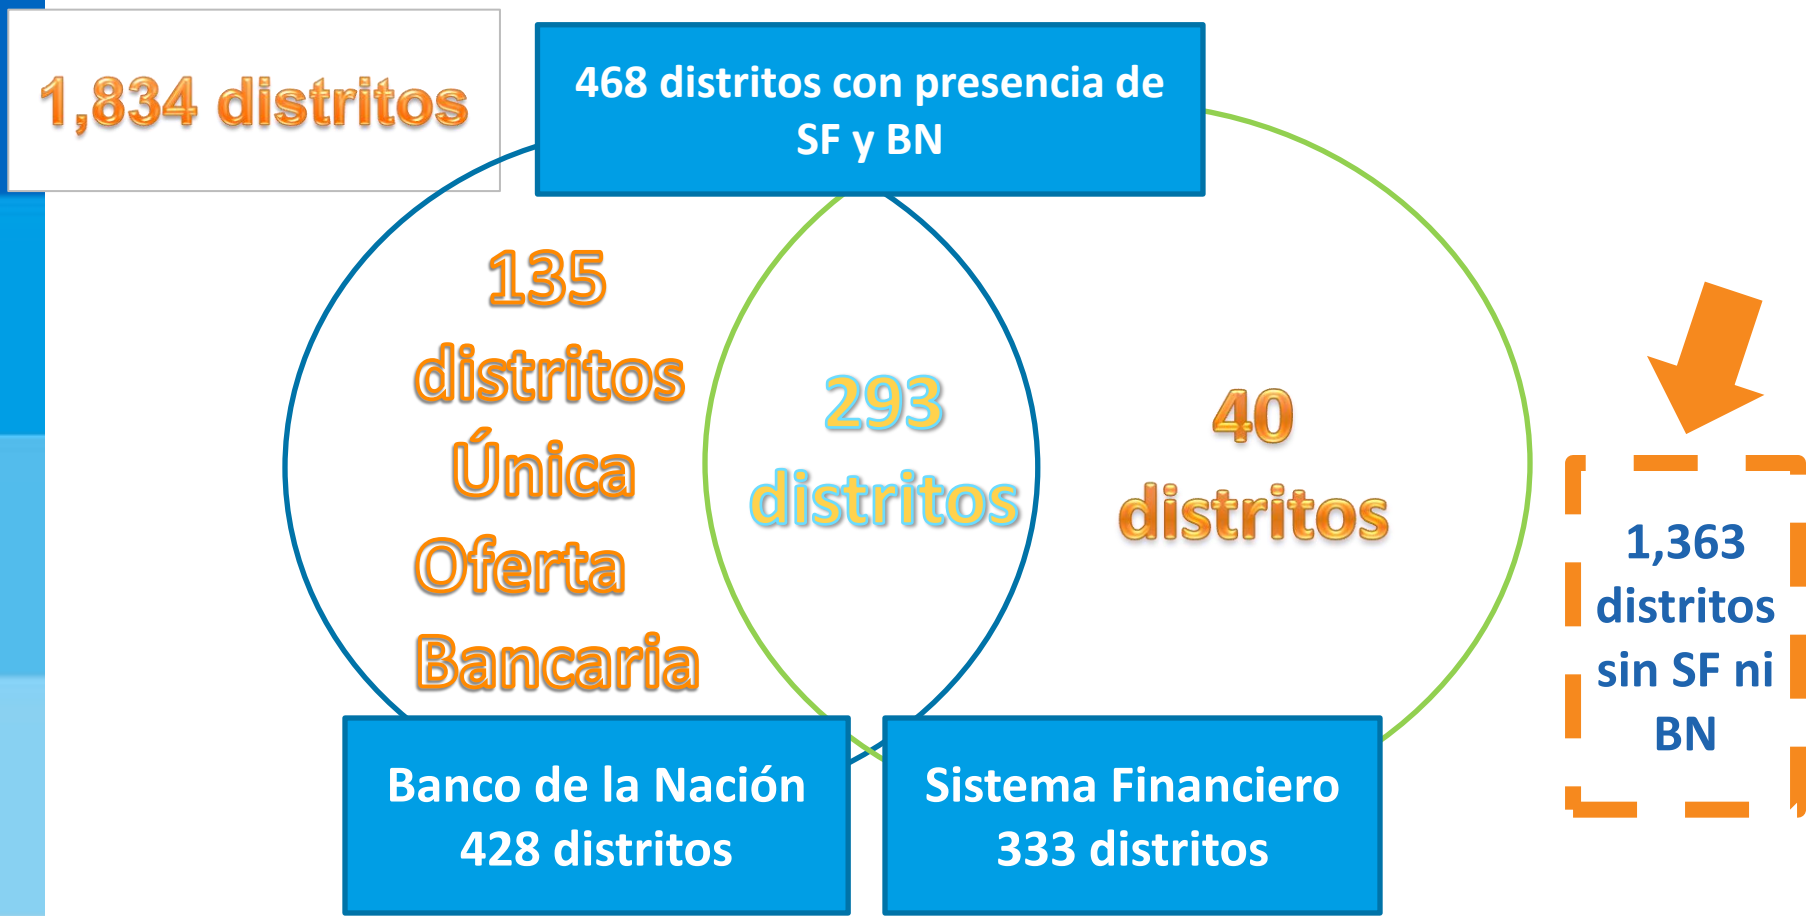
1,834 distritos

468 distritos con presencia de SF y BN

135 distritos Única Oferta Bancaria

293 distritos

40 distritos

1,363 distritos sin SF ni BN

Banco de la Nación 428 distritos

Sistema Financiero 333 distritos